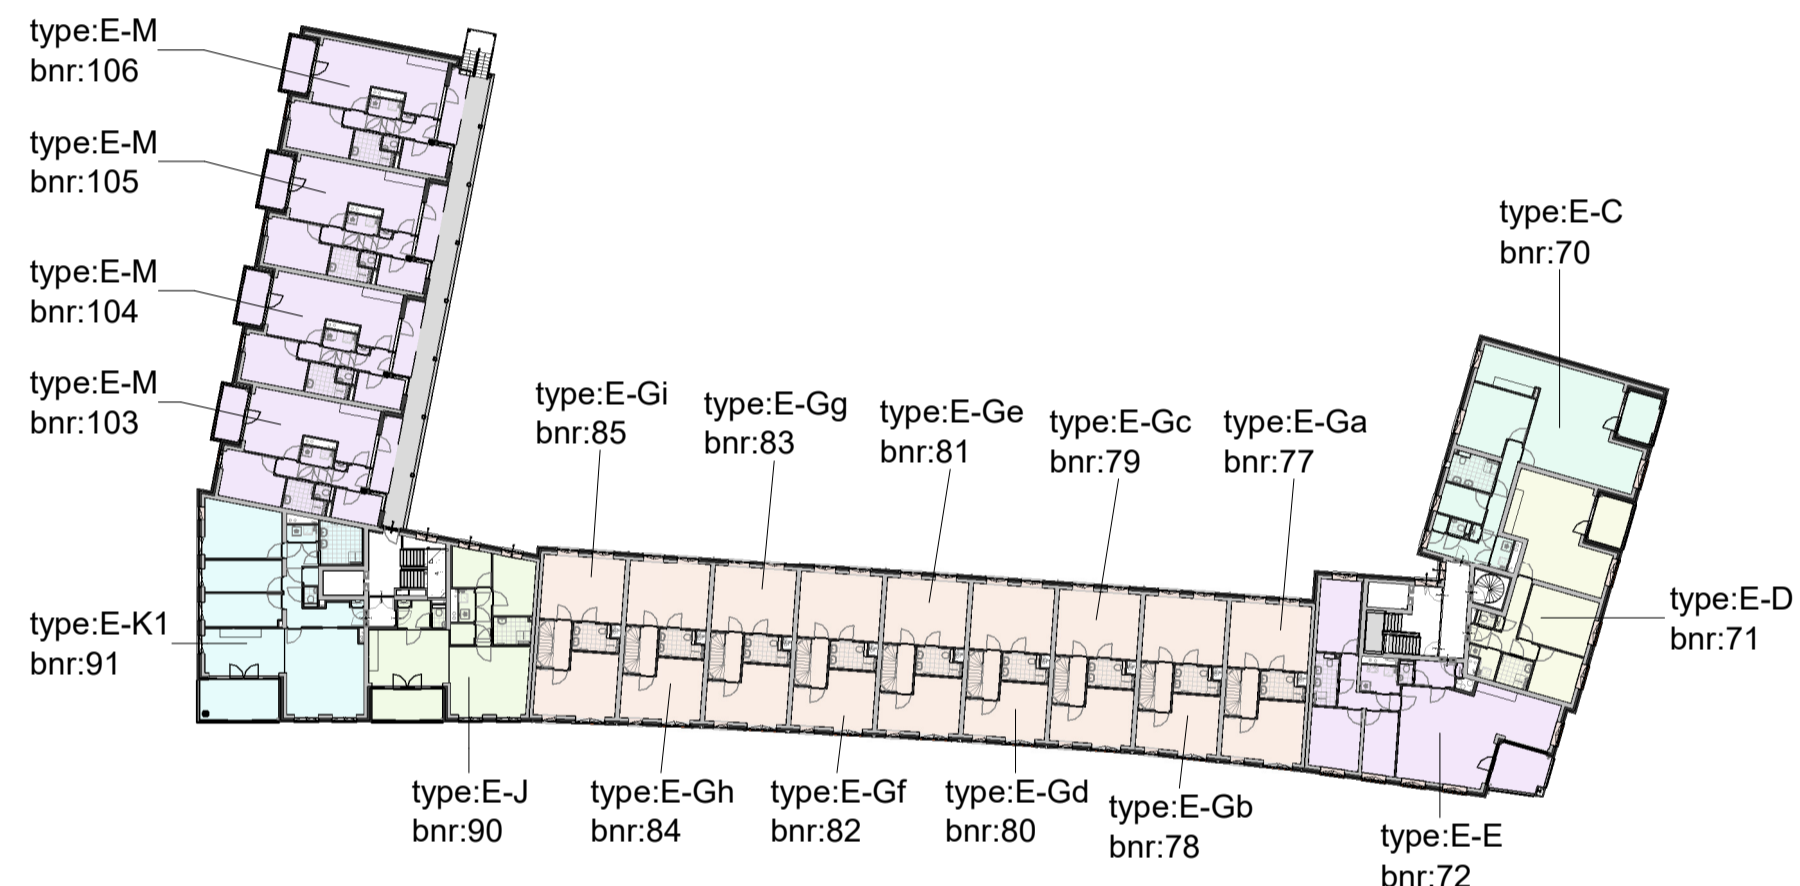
type:E-M
bnr:106

type:E-M
bnr:105

type:E-M
bnr:104

type:E-M
bnr:103

type:E-C
bnr:70

type:E-Gi
bnr:85

type:E-Gg
bnr:83

type:E-Ge
bnr:81

type:E-Gc
bnr:79

type:E-Ga
bnr:77

type:E-K1
bnr:91

type:E-D
bnr:71

type:E-J
bnr:90

type:E-Gh
bnr:84

type:E-Gf
bnr:82

type:E-Gd
bnr:80

type:E-Gb
bnr:78

type:E-E
bnr:72